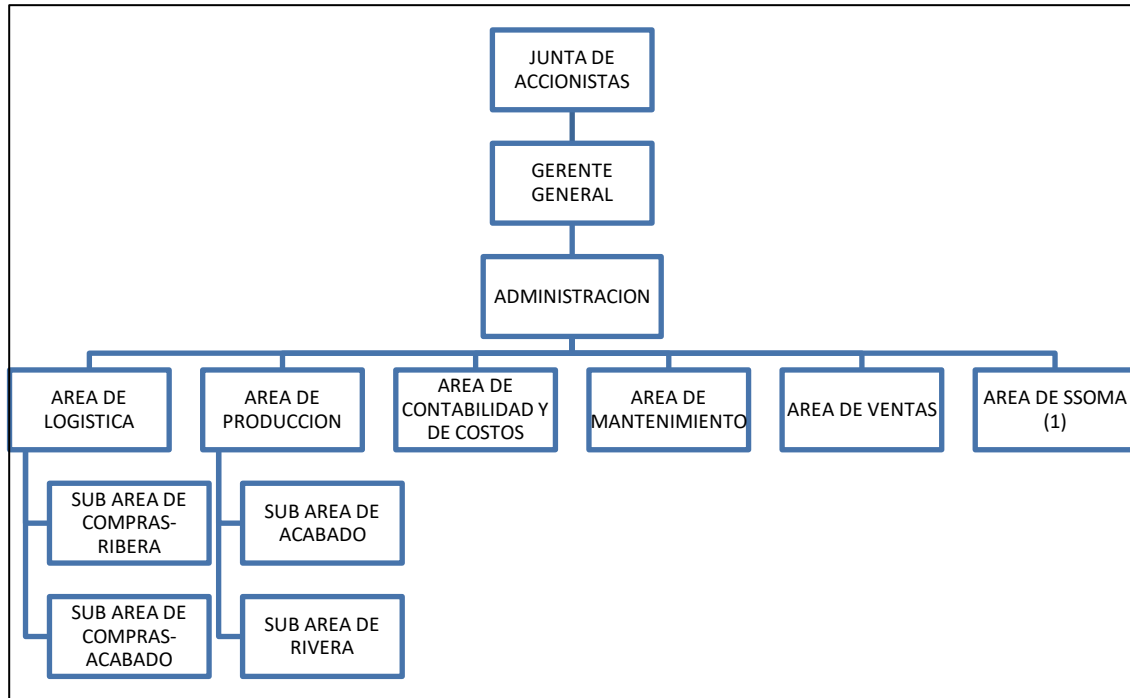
JUNTA DE ACCIONISTAS

GERENTE GENERAL

ADMINISTRACION

AREA DE LOGISTICA

AREA DE PRODUCCION

AREA DE CONTABILIDAD Y DE COSTOS

AREA DE MANTENIMIENTO

AREA DE VENTAS

AREA DE SSOMA (1)

SUB AREA DE COMPRAS-RIBERA

SUB AREA DE COMPRAS-ACABADO

SUB AREA DE ACABADO

SUB AREA DE RIVERA